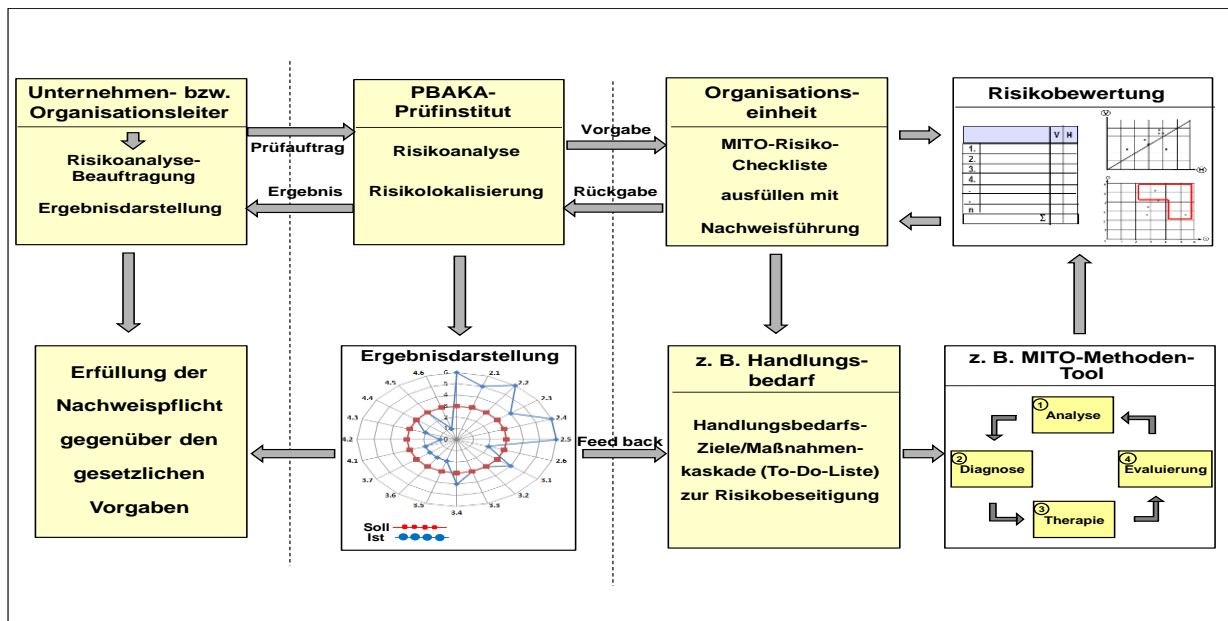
Unternehmen- bzw. Organisationsleiter

Risikoanalyse-Beauftragung

Ergebnisdarstellung

Prüfauftrag

Ergebnis

PBAKA-Prüfinstitut

Risikoanalyse

Risikolokalisierung

Vorgabe

Rückgabe

Organisations-einheit

MITO-Risiko-Checkliste

ausfüllen mit

Nachweisführung

Risikobewertung

| | V | H |
|---|---|---|
| 1. | | |
| 2. | | |
| 3. | | |
| 4. | | |
| . | | |
| . | | |
| n | | |
| Σ | | |

V

H

Erfüllung der Nachweispflicht gegenüber den gesetzlichen Vorgaben

Ergebnisdarstellung

4.6 5 2.1 2.2 4.5 2.3 4.4 2.4 4.3 2.5 4.2 2.6 4.1 3.1 3.7 3.2 3.6 3.3 3.5 3.4

Soll
Ist

Feed back

z. B. Handlungs-bedarf

Handlungsbedarfs-Ziele/Maßnahmen-kaskade (To-Do-Liste) zur Risikobeseitigung

z. B. MITO-Methoden-Tool

1 Analyse

2 Diagnose

3 Therapie

4 Evaluierung